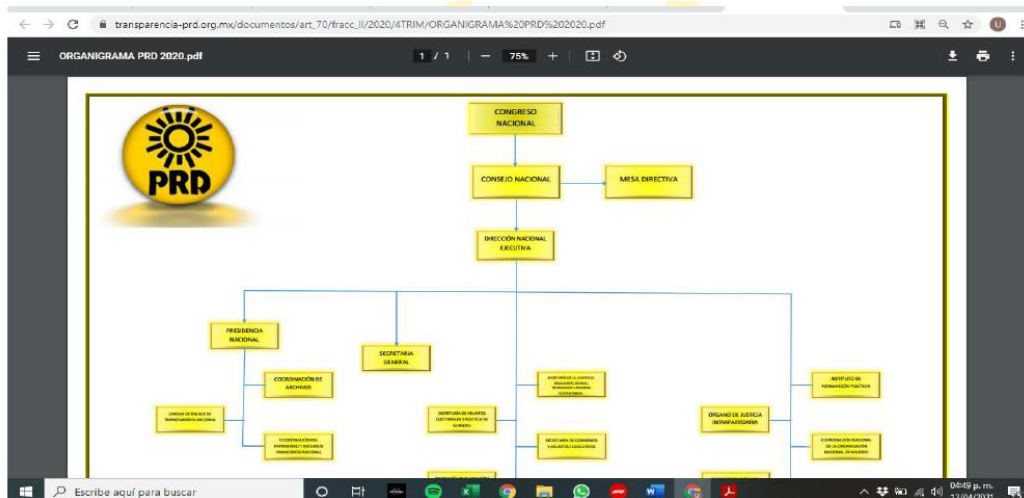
transparencia-prd.org.mx/documentos/art_70/fracc_II/2020/4TRIM/ORGANIGRAMA%20PRD%202020.pdf

ORGANIGRAMA PRD 2020.pdf

1 / 1 — 75% +

PRD

CONGRESO NACIONAL

CONSEJO NACIONAL

MESA DIRECTIVA

DIRECCIÓN NACIONAL EJECUTIVA

PRESIDENCIA NACIONAL

SECRETARIA GENERAL

COORDINACIÓN DE ARCHIVOS

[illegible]

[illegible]

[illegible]

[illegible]

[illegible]

INSTITUTO DE FORMACIÓN POLÍTICA

ÓRGANO DE JUSTICIA INTRAPARTIDARIA

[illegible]

Escribe aquí para buscar

04:49 p. m.
12/04/2021